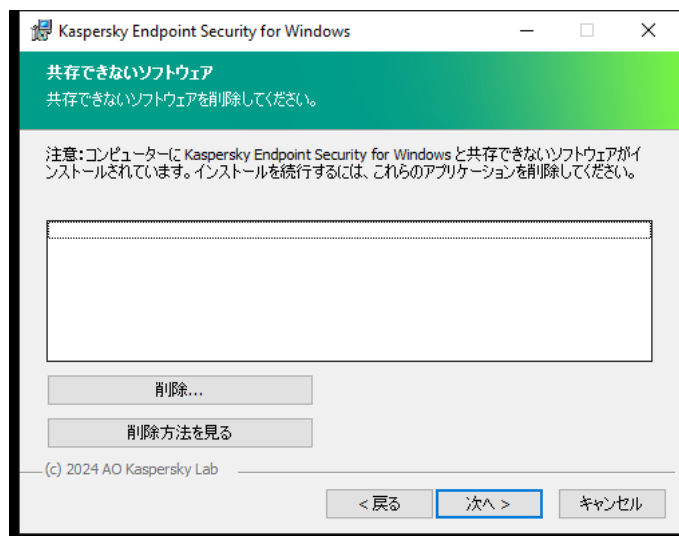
Kaspersky Endpoint Security for Windows

共存できないソフトウェア

共存できないソフトウェアを削除してください。

注意: コンピューターに Kaspersky Endpoint Security for Windows と共存できないソフトウェアがインストールされています。インストールを続行するには、これらのアプリケーションを削除してください。

削除...

削除方法を見る

(c) 2024 AO Kaspersky Lab

< 戻る

次へ >

キャンセル